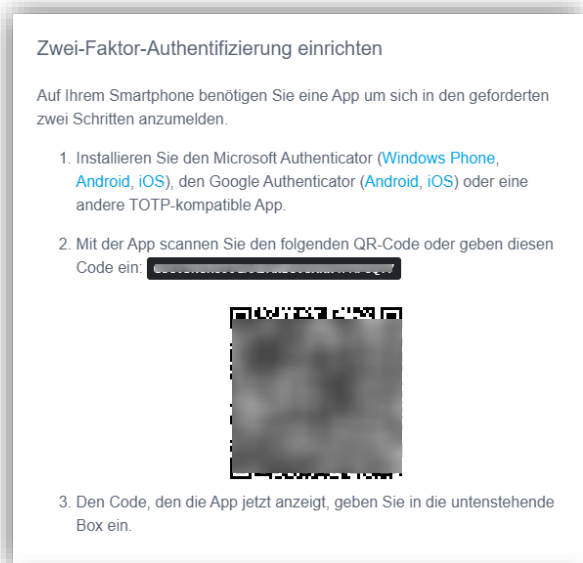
Zwei-Faktor-Authentifizierung einrichten

Auf Ihrem Smartphone benötigen Sie eine App um sich in den geforderten zwei Schritten anzumelden.

1. Installieren Sie den Microsoft Authenticator (Windows Phone, Android, iOS), den Google Authenticator (Android, iOS) oder eine andere TOTP-kompatible App.

2. Mit der App scannen Sie den folgenden QR-Code oder geben diesen Code ein: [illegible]

3. Den Code, den die App jetzt anzeigt, geben Sie in die untenstehende Box ein.